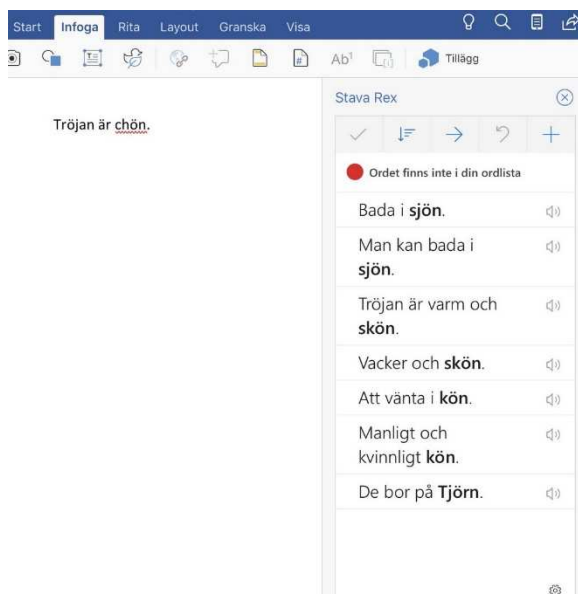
Start Infoga Rita Layout Granska Visa

Ab¹ Tillägg

Tröjan är chön.

Stava Rex

Ordet finns inte i din ordlista

Bada i **sjön**.

Man kan bada i **sjön**.

Tröjan är varm och **skön**.

Vacker och **skön**.

Att vänta i **kön**.

Manligt och kvinnligt **kön**.

De bor på **Tjörn**.